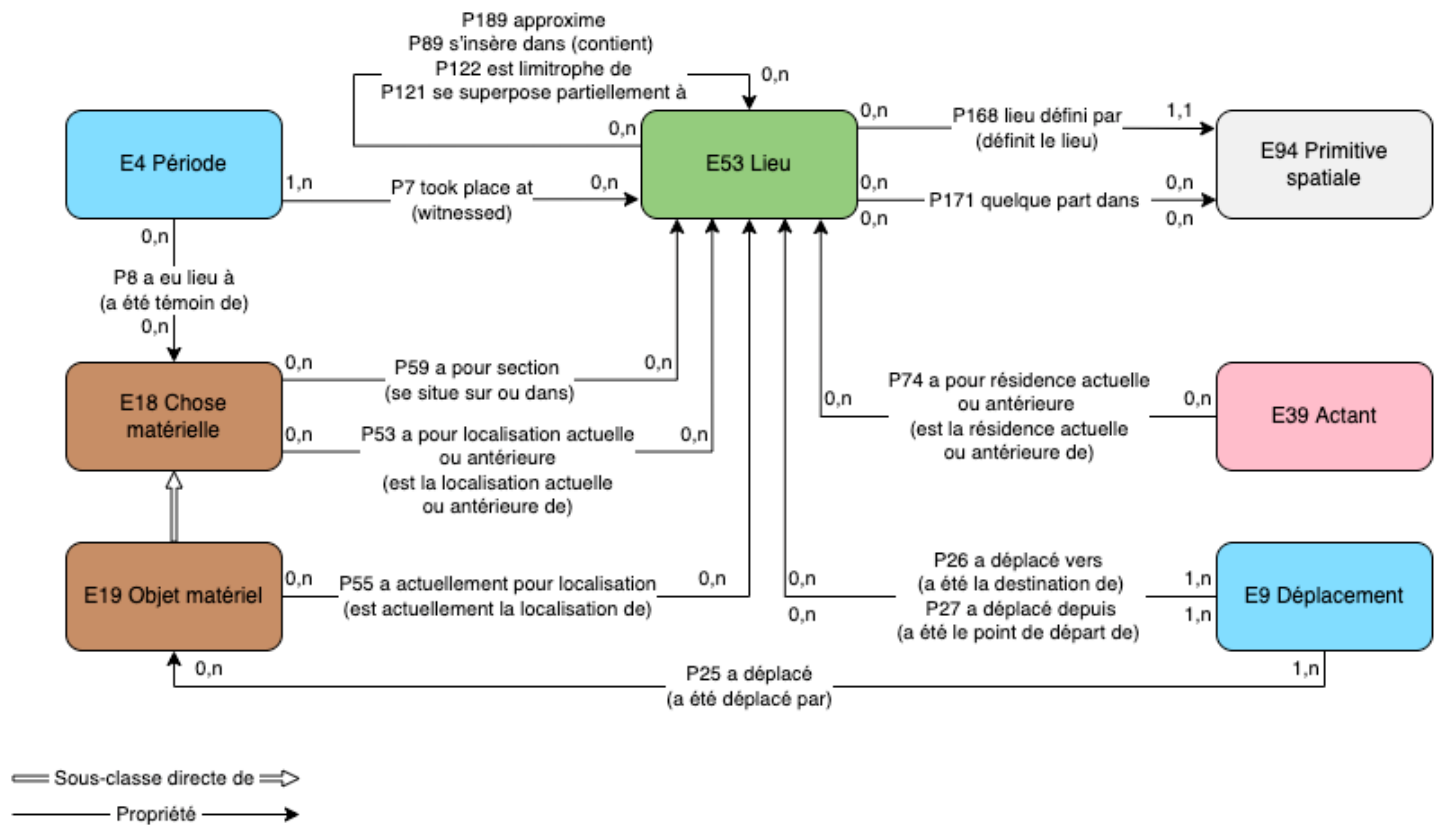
P189 approxime
P89 s'insère dans (contient)
P122 est limitrophe de
P121 se superpose partiellement à

0,n

0,n

E4 Période

1,n

P7 took place at (witnessed)

0,n

E53 Lieu

0,n

P168 lieu défini par (définit le lieu)

1,1

E94 Primitive spatiale

0,n

P171 quelque part dans

0,n

0,n

0,n

0,n

P8 a eu lieu à (a été témoin de)

0,n

E18 Chose matérielle

0,n

P59 a pour section (se situe sur ou dans)

0,n

0,n

P53 a pour localisation actuelle ou antérieure (est la localisation actuelle ou antérieure de)

0,n

0,n

P74 a pour résidence actuelle ou antérieure (est la résidence actuelle ou antérieure de)

0,n

E39 Actant

E19 Objet matériel

0,n

P55 a actuellement pour localisation (est actuellement la localisation de)

0,n

0,n

0,n

P26 a déplacé vers (a été la destination de)
P27 a déplacé depuis (a été le point de départ de)

1,n

1,n

E9 Déplacement

0,n

P25 a déplacé (a été déplacé par)

1,n

Sous-classe directe de

Propriété